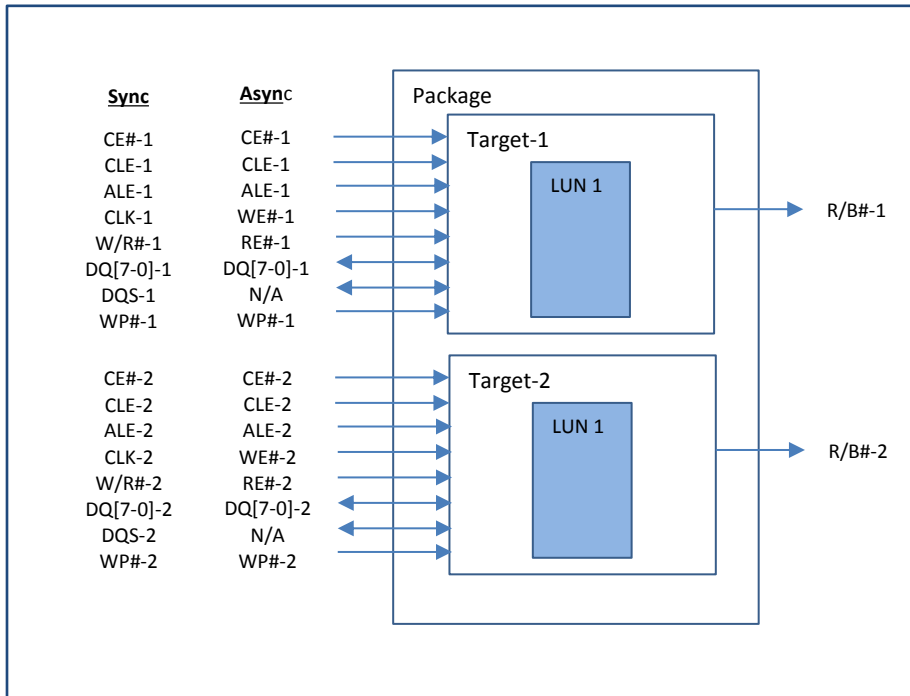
| Sync | Async |
|---|---|
| CE#-1 | CE#-1 |
| CLE-1 | CLE-1 |
| ALE-1 | ALE-1 |
| CLK-1 | WE#-1 |
| W/R#-1 | RE#-1 |
| DQ[7-0]-1 | DQ[7-0]-1 |
| DQS-1 | N/A |
| WP#-1 | WP#-1 |
| CE#-2 | CE#-2 |
| CLE-2 | CLE-2 |
| ALE-2 | ALE-2 |
| CLK-2 | WE#-2 |
| W/R#-2 | RE#-2 |
| DQ[7-0]-2 | DQ[7-0]-2 |
| DQS-2 | N/A |
| WP#-2 | WP#-2 |

Package

Target-1

LUN 1

R/B#-1

Target-2

LUN 1

R/B#-2